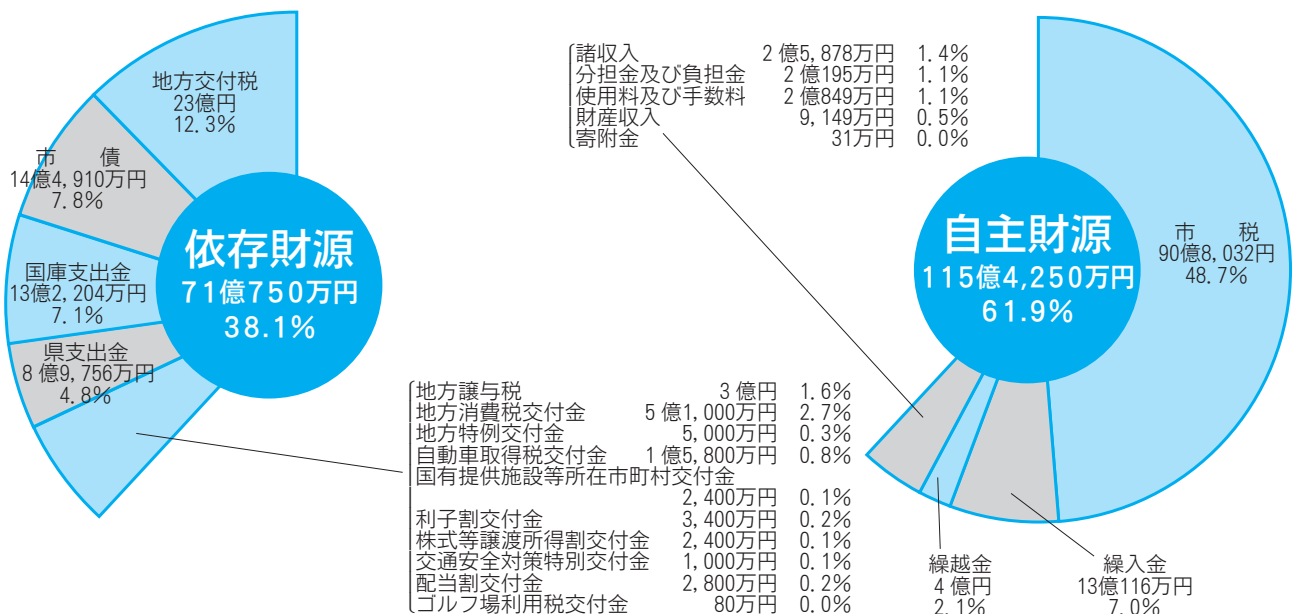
地方交付税
23億円
12.3%

市　　債
14億4,910万円
7.8%

国庫支出金
13億2,204万円
7.1%

県支出金
8億9,756万円
4.8%

依存財源
71億750万円
38.1%

| | | |
|---|---|---|
| 地方譲与税 | 3億円 | 1.6% |
| 地方消費税交付金 | 5億1,000万円 | 2.7% |
| 地方特例交付金 | 5,000万円 | 0.3% |
| 自動車取得税交付金 | 1億5,800万円 | 0.8% |
| 国有提供施設等所在市町村交付金 | 2,400万円 | 0.1% |
| 利子割交付金 | 3,400万円 | 0.2% |
| 株式等譲渡所得割交付金 | 2,400万円 | 0.1% |
| 交通安全対策特別交付金 | 1,000万円 | 0.1% |
| 配当割交付金 | 2,800万円 | 0.2% |
| ゴルフ場利用税交付金 | 80万円 | 0.0% |

| | | |
|---|---|---|
| 諸収入 | 2億5,878万円 | 1.4% |
| 分担金及び負担金 | 2億195万円 | 1.1% |
| 使用料及び手数料 | 2億849万円 | 1.1% |
| 財産収入 | 9,149万円 | 0.5% |
| 寄附金 | 31万円 | 0.0% |

自主財源
115億4,250万円
61.9%

市　　税
90億8,032円
48.7%

繰越金
4億円
2.1%

繰入金
13億116万円
7.0%